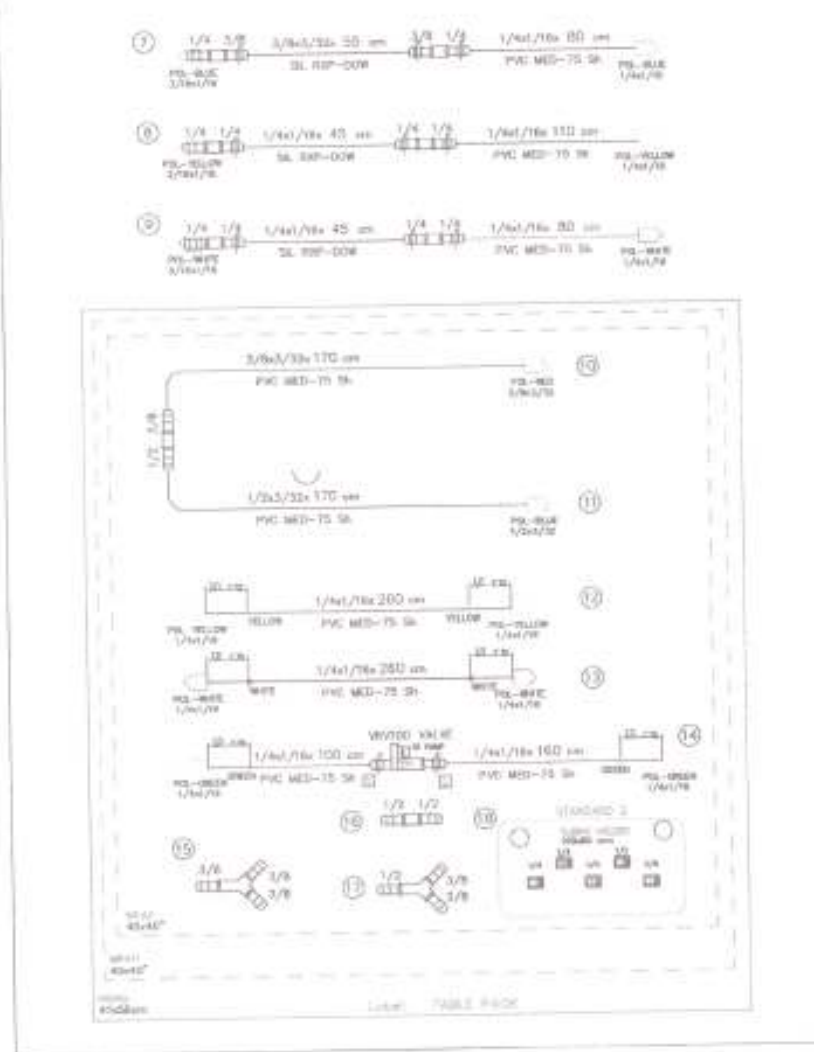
⑦ 1/4 3/8 3/8x3/32x 50 cm 3/8 1/4 1/4x1/16x 80 cm
POL-BLUE 3/16x1/16 SIL RAP-DOW PVC MED-75 Sh POL-BLUE 1/4x1/16

⑧ 1/4 1/4 1/4x1/16x 45 cm 1/4 1/4 1/4x1/16x 110 cm
POL-YELLOW 3/16x1/16 SIL RAP-DOW PVC MED-75 Sh POL-YELLOW 1/4x1/16

⑨ 1/4 1/4 1/4x1/16x 45 cm 1/4 1/4 1/4x1/16x 80 cm
POL-WHITE 3/16x1/16 SIL RAP-DOW PVC MED-75 Sh POL-WHITE 1/4x1/16

3/8x3/32x 170 cm
PVC MED-75 Sh
POL-RED 3/8x3/32
⑩

1/2 3/8

1/2x3/32x 170 cm
PVC MED-75 Sh
POL-BLUE 1/2x3/32
⑪

10 cm 1/4x1/16x 200 cm 10 cm
POL YELLOW 1/4x1/16 YELLOW PVC MED-75 Sh YELLOW POL-YELLOW 1/4x1/16
⑫

10 cm 1/4x1/16x 260 cm 10 cm
POL-WHITE 1/4x1/16 WHITE PVC MED-75 Sh WHITE POL-WHITE 1/4x1/16
⑬

VAVTOD VALVE
10 cm 1/4x1/16x 100 cm TO PUMP 1/4x1/16x 160 cm 10 cm ⑭
POL-GREEN 1/4x1/16 GREEN PVC MED-75 Sh PVC MED-75 Sh GREEN POL-GREEN 1/4x1/16

⑯ 1/2 1/2
⑱ STANDARD 2
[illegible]
1/4 1/4 1/4 1/2 3/8

⑮ 3/8 3/8 3/8
⑰ 1/2 3/8 3/8

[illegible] 45x40"

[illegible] 40x40"

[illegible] 40x58cm

Label: TABLE PACK